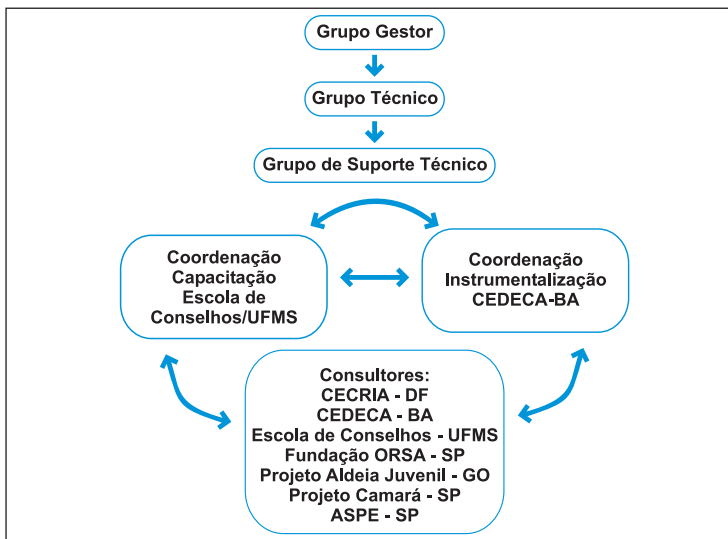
Grupo Gestor

Grupo Técnico

Grupo de Suporte Técnico

Coordenação Capacitação Escola de Conselhos/UFMS

Coordenação Instrumentalização CEDECA-BA

Consultores:
CECRIA - DF
CEDECA - BA
Escola de Conselhos - UFMS
Fundação ORSA - SP
Projeto Aldeia Juvenil - GO
Projeto Camará - SP
ASPE - SP